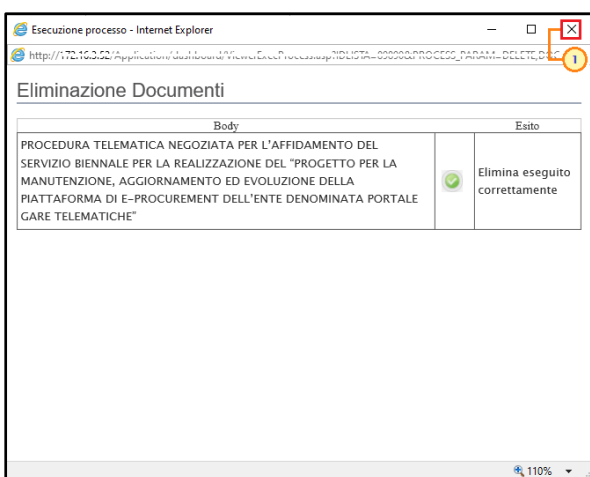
Esecuzione processo - Internet Explorer

http://172.16.3.52/Application/dashboard/ViewerExecProcess.asp?IDLISTA=890808PROCESS_PARAM=DELETE,DOC

1

Eliminazione Documenti

| Body | | Esito |
|---|---|---|
| PROCEDURA TELEMATICA NEGOZIATA PER L'AFFIDAMENTO DEL SERVIZIO BIENNALE PER LA REALIZZAZIONE DEL "PROGETTO PER LA MANUTENZIONE, AGGIORNAMENTO ED EVOLUZIONE DELLA PIATTAFORMA DI E-PROCUREMENT DELL'ENTE DENOMINATA PORTALE GARE TELEMATICHE" | | Elimina eseguito correttamente |

110%